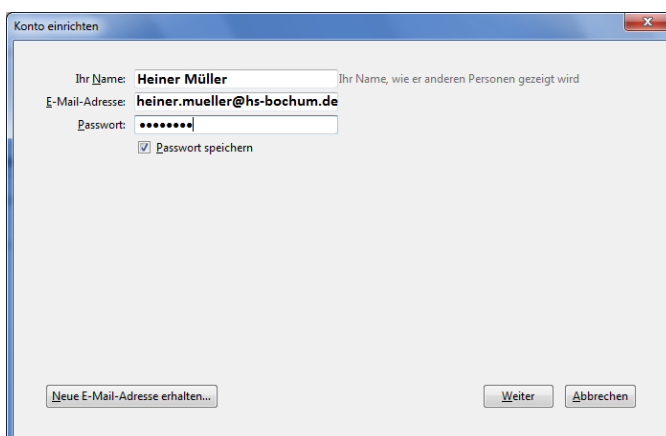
Konto einrichten

Ihr Name: Heiner Müller Ihr Name, wie er anderen Personen gezeigt wird

E-Mail-Adresse: heiner.mueller@hs-bochum.de

Passwort: ••••••••

Passwort speichern

Neue E-Mail-Adresse erhalten...

Weiter

Abbrechen